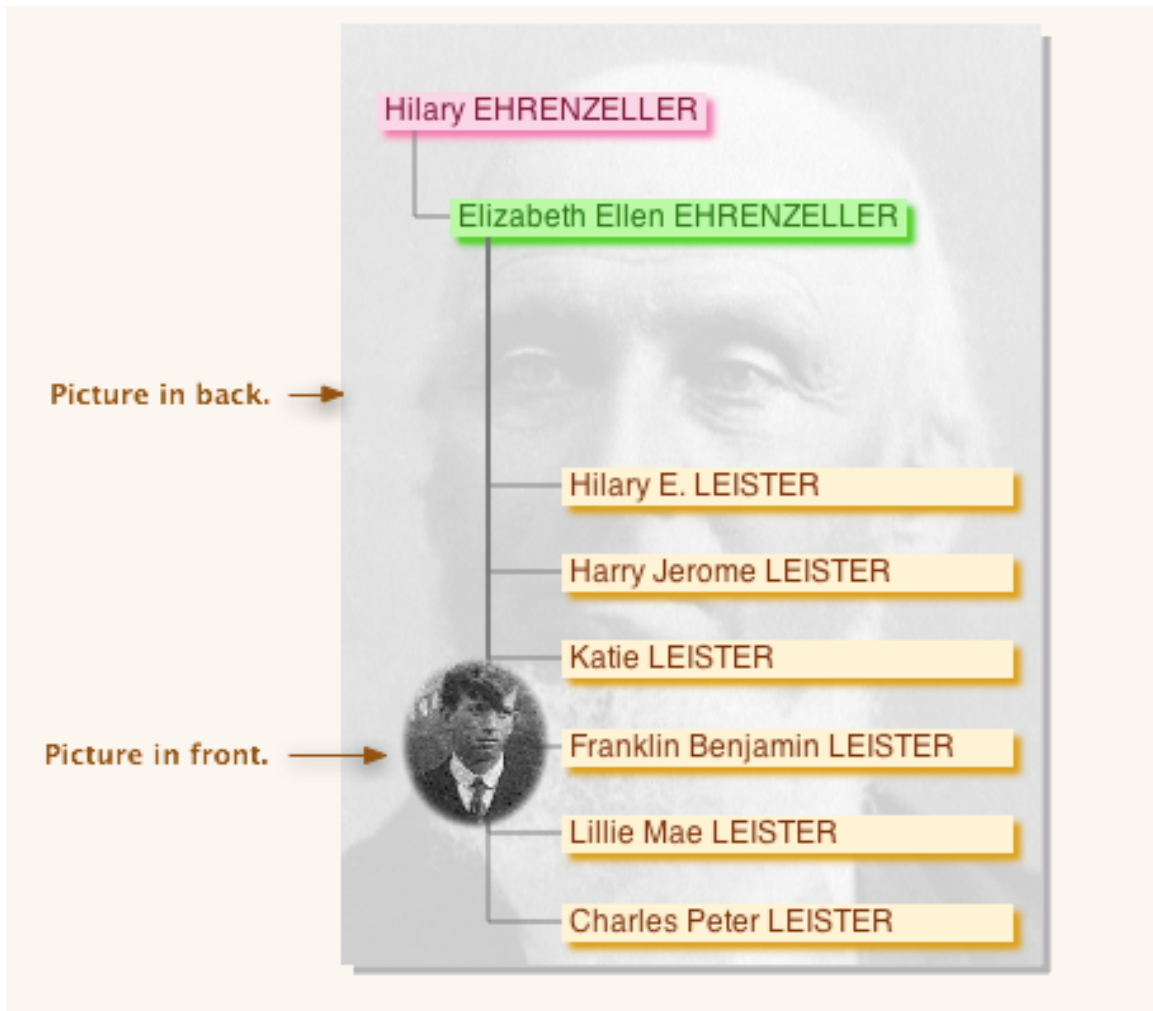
Hilary EHRENZELLER

Elizabeth Ellen EHRENZELLER

Picture in back.

Hilary E. LEISTER

Harry Jerome LEISTER

Katie LEISTER

Picture in front.

Franklin Benjamin LEISTER

Lillie Mae LEISTER

Charles Peter LEISTER